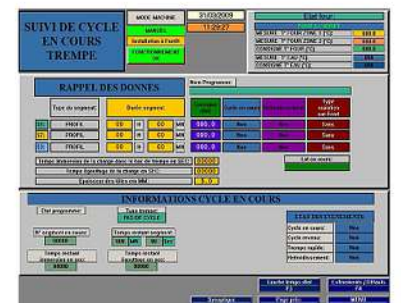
SUIVI DE CYCLE EN COURS TREMPE

MODE MACHINE
MANUEL
Installation à l'arrêt
FONCTIONNEMENT OK

31/03/2009
15:20:27

Etat four
MESURE T° FOUR ZONE 1 [°C] 500.0
MESURE T° FOUR ZONE 2 [°C] 500.0
CONSIGNE T° FOUR [°C] 500.0
MESURE T° EAU [°C]
CONSIGNE T° EAU [°C]

RAPPEL DES DONNES

N° programme :

| | Type de segment | Durée segment | | | | | Consigne (°C) | Cycle en cours | | Type transfert en final |
|---|---|---|---|---|---|---|---|---|---|---|
| S1 | PROFIL | 00 | H | 00 | MN | | 000.0 | Non | | Sans |
| S2 | PROFIL | 00 | H | 00 | MN | | 000.0 | Non | | Sans |
| S3 | PROFIL | 00 | H | 00 | MN | | 000.0 | Non | | Sans |

Temps immersion de la charge dans le bac de trempe en [SEC] 000000
Temps égouttage de la charge en [SEC] 000000
Epaisseur des tôles en MM 0.0

Cal en cours

INFORMATIONS CYCLE EN COURS

Etat programme
Type transfert
FIN DE CYCLE

N° segment en cours
00000

Temps restant segment
000 MN 00 Sec

Temps restant immersion en sec
00000

Temps restant égouttage en sec
00000

ETAT DES ELEMENTS
Cycle en cours Non
Cycle en cours Non
Trempe rapide Non
Refroidissement Non

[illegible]
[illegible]
Synoptique
Page prec.
MENU